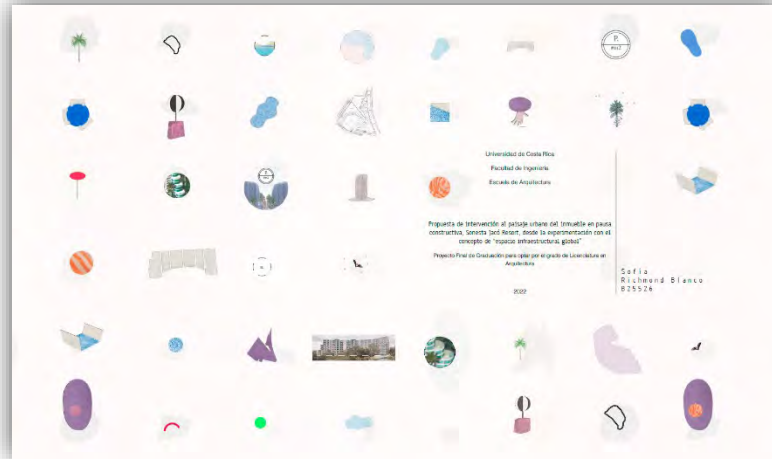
Universidad de Costa Rica

Facultad de Ingeniería

Escuela de Arquitectura

Propuesta de intervención al paisaje urbano del inmueble en pausa constructiva, Sonesta Jacó Resort, desde la experimentación con el concepto de "espacio infraestructural global"

Proyecto Final de Graduación para optar por el grado de Licenciatura en Arquitectura

2022

Sofía Richmond Blanco B25526